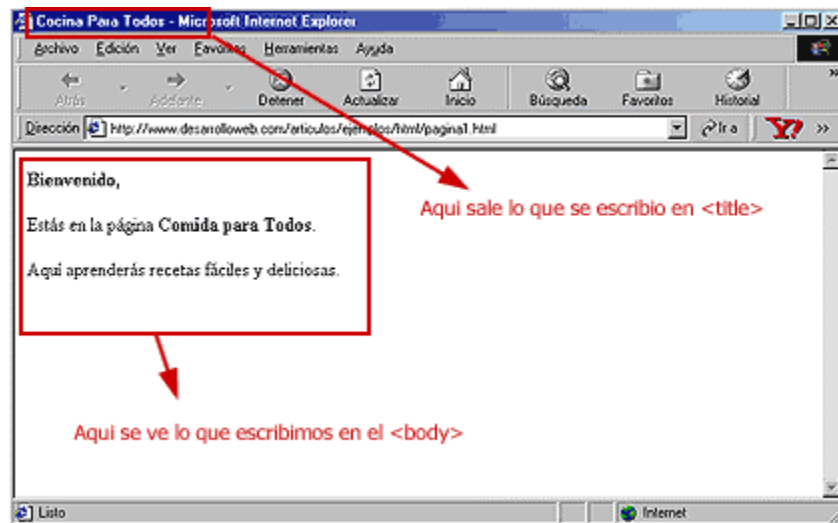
Cocina Para Todos - Microsoft Internet Explorer

Archivo Edición Ver Favoritos Herramientas Ayuda

Atrás Adelante Detener Actualizar Inicio Búsqueda Favoritos Historial

Dirección http://www.desarrolloweb.com/articulos/ejemplos/html/pagina1.html Ir a

**Bienvenido,**

Estás en la página **Comida para Todos**.

Aqui aprenderás recetas fáciles y deliciosas.

Aqui sale lo que se escribio en <title>

Aqui se ve lo que escribimos en el <body>

Listo

Internet